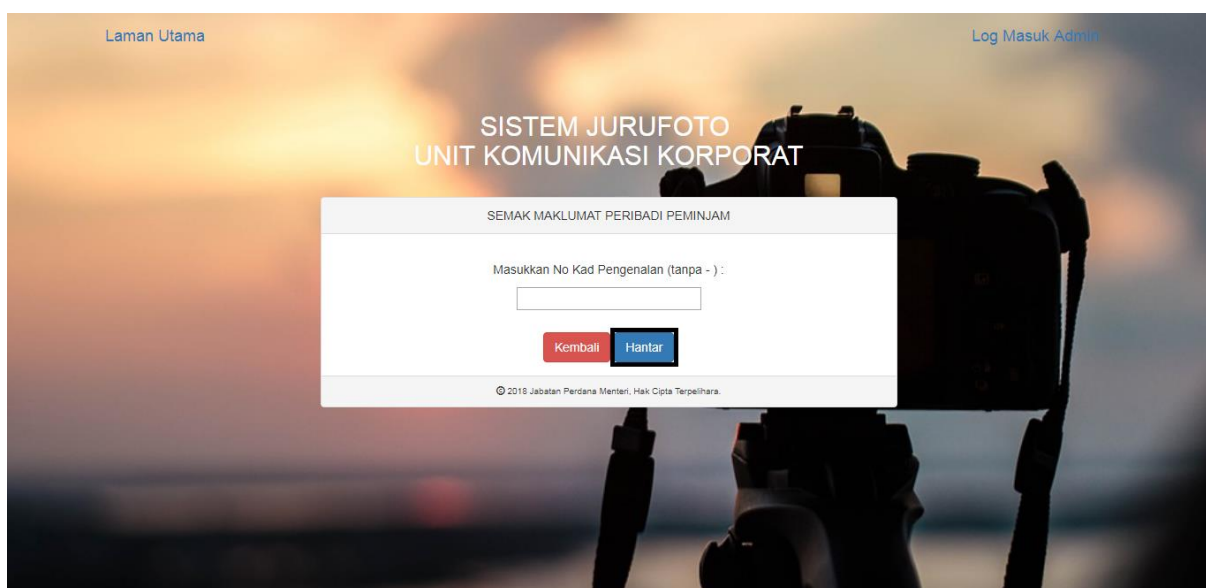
Laman Utama

Log Masuk Admin

SISTEM JURUFOTO
UNIT KOMUNIKASI KORPORAT

SEMAK MAKLUMAT PERIBADI PEMINJAM

Masukkan No Kad Pengenalan (tanpa - ) :

Kembali Hantar

© 2018 Jabatan Perdana Menteri, Hak Cipta Terpelihara.